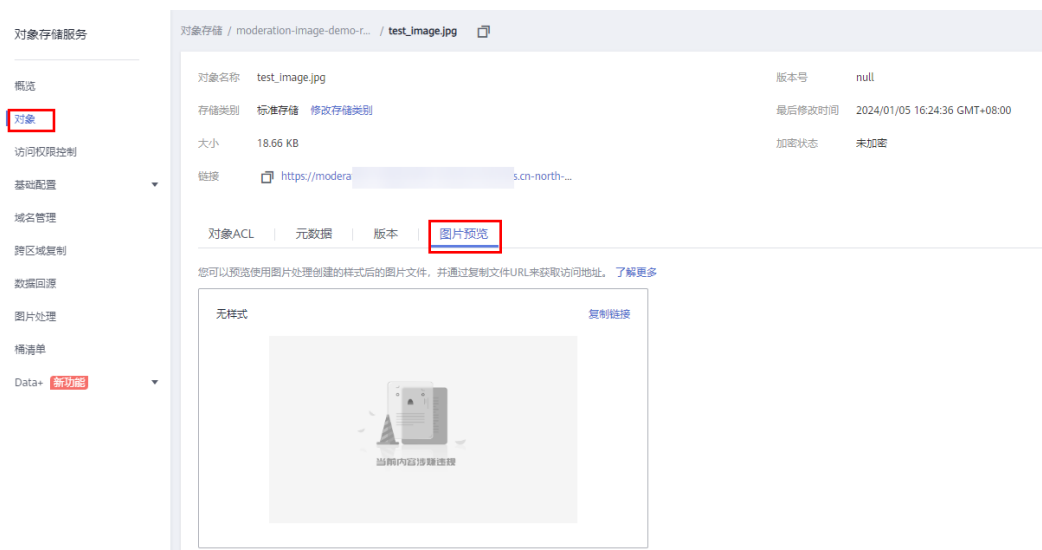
对象存储服务

概览
对象
访问权限控制
基础配置
域名管理
跨区域复制
数据回源
图片处理
桶清单
Data+ 新功能

对象存储 / moderation-image-demo-r... / test_image.jpg

对象名称 test_image.jpg
存储类别 标准存储 修改存储类别
大小 18.66 KB
链接 https://modera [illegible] s.cn-north-...

版本号 null
最后修改时间 2024/01/05 16:24:36 GMT+08:00
加密状态 未加密

对象ACL | 元数据 | 版本 | 图片预览

您可以预览使用图片处理创建的样式后的图片文件，并通过复制文件URL来获取访问地址。 了解更多

无样式
复制链接

当前内容涉嫌违规